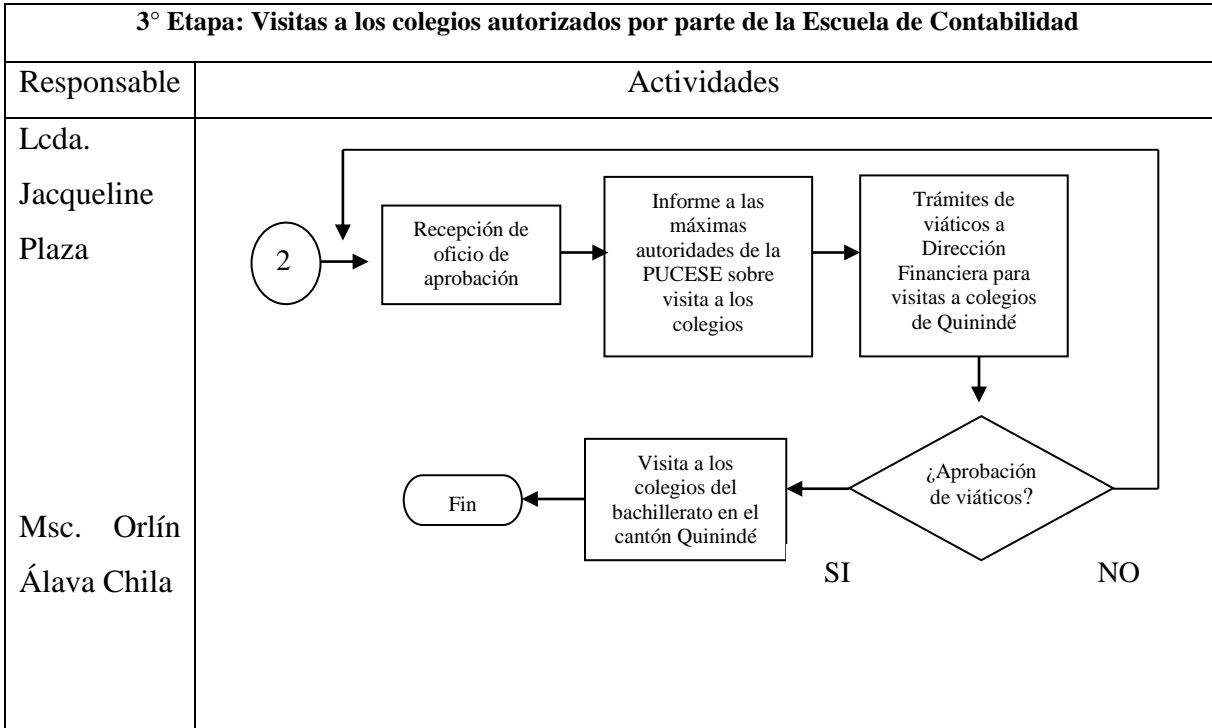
3° Etapa: Visitas a los colegios autorizados por parte de la Escuela de Contabilidad

| Responsable | Actividades |
|---|---|
| Lcda. Jacqueline Plaza<br><br>Msc. Orlín Álava Chila | 2<br>Recepción de oficio de aprobación<br>Informe a las máximas autoridades de la PUCESE sobre visita a los colegios<br>Trámites de viáticos a Dirección Financiera para visitas a colegios de Quinindé<br>¿Aprobación de viáticos?<br>SI<br>NO<br>Visita a los colegios del bachillerato en el cantón Quinindé<br>Fin |